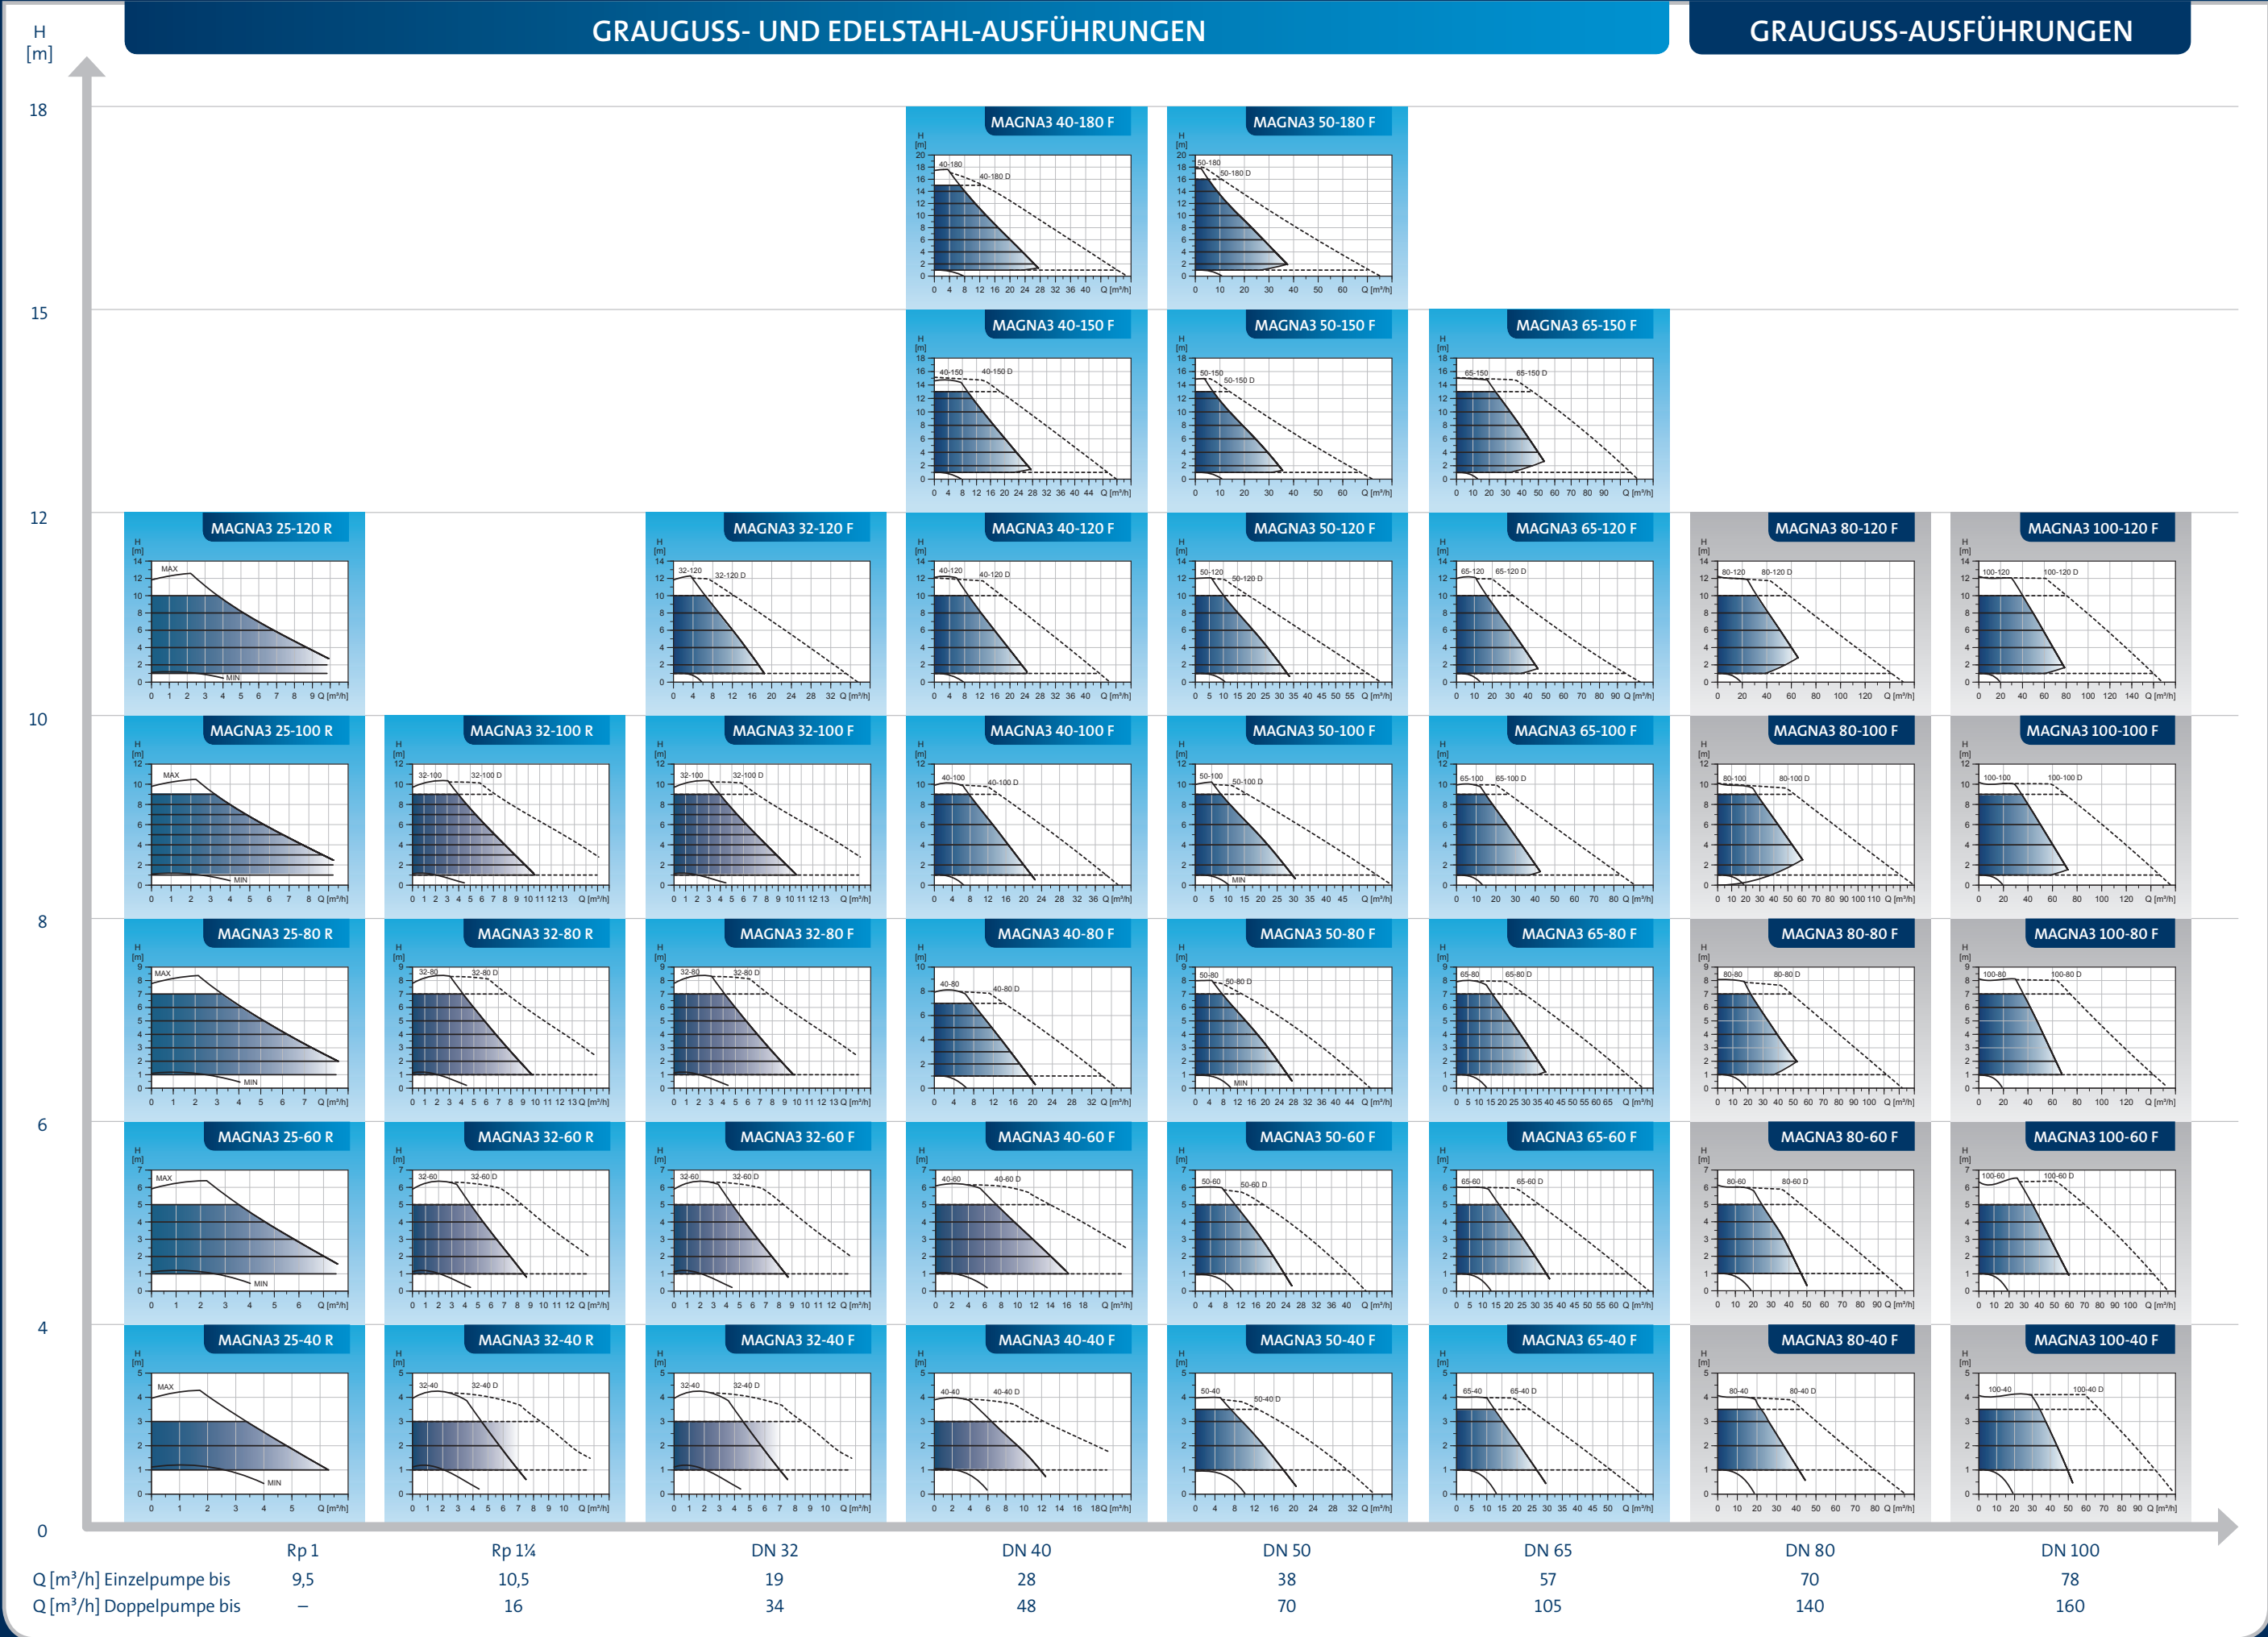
H
[m]

GRAUGUSS- UND EDELSTAHL-AUSFÜHRUNGEN

GRAUGUSS-AUSFÜHRUNGEN

18

15

12

10

8

6

4

0

MAGNA3 40-180 F
MAGNA3 50-180 F
MAGNA3 40-150 F
MAGNA3 50-150 F
MAGNA3 65-150 F
MAGNA3 25-120 R
MAGNA3 32-120 F
MAGNA3 40-120 F
MAGNA3 50-120 F
MAGNA3 65-120 F
MAGNA3 80-120 F
MAGNA3 100-120 F
MAGNA3 25-100 R
MAGNA3 32-100 R
MAGNA3 32-100 F
MAGNA3 40-100 F
MAGNA3 50-100 F
MAGNA3 65-100 F
MAGNA3 80-100 F
MAGNA3 100-100 F
MAGNA3 25-80 R
MAGNA3 32-80 R
MAGNA3 32-80 F
MAGNA3 40-80 F
MAGNA3 50-80 F
MAGNA3 65-80 F
MAGNA3 80-80 F
MAGNA3 100-80 F
MAGNA3 25-60 R
MAGNA3 32-60 R
MAGNA3 32-60 F
MAGNA3 40-60 F
MAGNA3 50-60 F
MAGNA3 65-60 F
MAGNA3 80-60 F
MAGNA3 100-60 F
MAGNA3 25-40 R
MAGNA3 32-40 R
MAGNA3 32-40 F
MAGNA3 40-40 F
MAGNA3 50-40 F
MAGNA3 65-40 F
MAGNA3 80-40 F
MAGNA3 100-40 F

| | Rp 1 | Rp 1¼ | DN 32 | DN 40 | DN 50 | DN 65 | DN 80 | DN 100 |
|---|---|---|---|---|---|---|---|---|
| Q [m³/h] Einzelpumpe bis | 9,5 | 10,5 | 19 | 28 | 38 | 57 | 70 | 78 |
| Q [m³/h] Doppelpumpe bis | – | 16 | 34 | 48 | 70 | 105 | 140 | 160 |